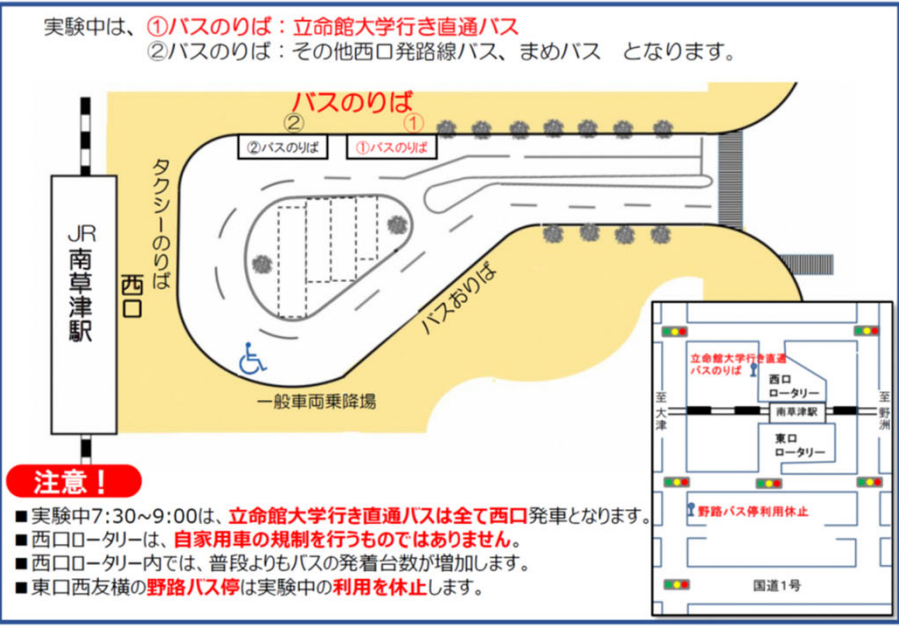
実験中は、①バスのりば：立命館大学行き直通バス
②バスのりば：その他西口発路線バス、まめバス　となります。

バスのりば
②　①
②バスのりば　①バスのりば

タクシーのりば

JR
南草津駅

西口

バスおりば

一般車両乗降場

立命館大学行き直通バスのりば
西口ロータリー
至大津
南草津駅
至野洲
東口ロータリー
野路バス停利用休止
国道1号

注意！
■実験中7:30~9:00は、立命館大学行き直通バスは全て西口発車となります。
■西口ロータリーは、自家用車の規制を行うものではありません。
■西口ロータリー内では、普段よりもバスの発着台数が増加します。
■東口西友横の野路バス停は実験中の利用を休止します。